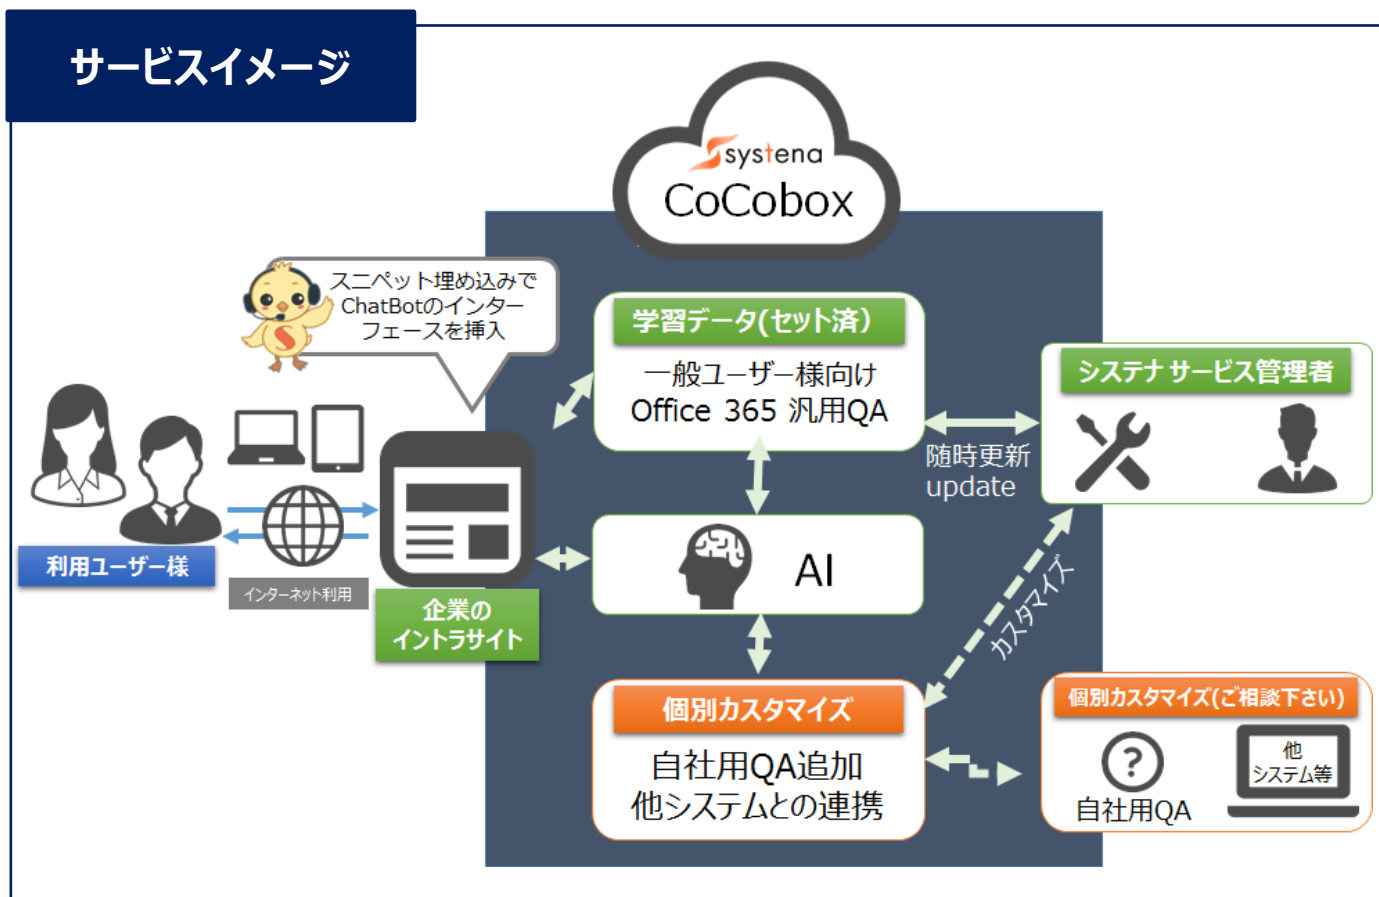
サービスイメージ

systena
CoCobox

スニペット埋め込みで ChatBotのインターフェースを挿入

学習データ(セット済)
一般ユーザー様向け
Office 365 汎用QA

システナ サービス管理者

随時更新
update

利用ユーザー様

インターネット利用

企業の
イントラサイト

AI

カスタマイズ

個別カスタマイズ
自社用QA追加
他システムとの連携

個別カスタマイズ(ご相談下さい)
自社用QA
他
システム等